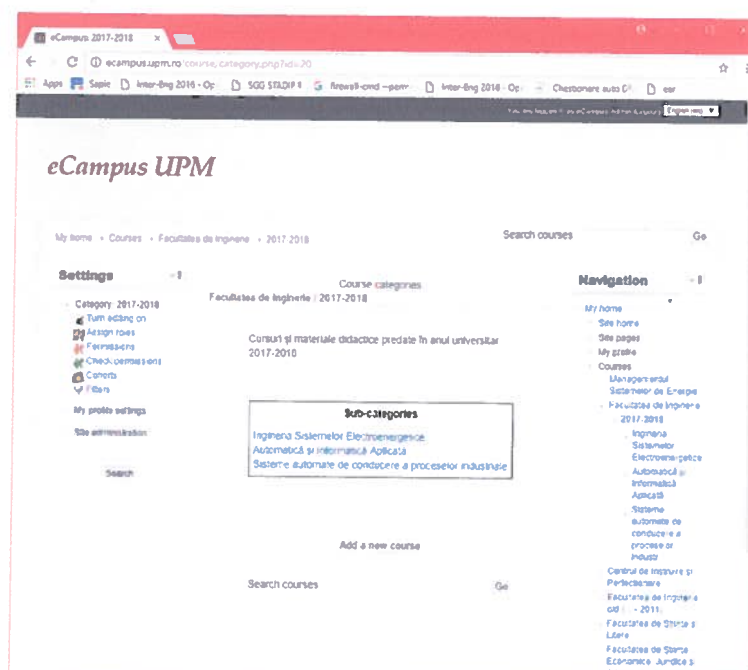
eCampus 2017-2018 ×

ecampus.upm.ro/course/category.php?id=20

Apps Sapie Inter-Eng 2016 - Op SGG STADIF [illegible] firewall-cmd --perm Inter-Eng 2018 - Op Chestionare auto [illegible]

eCampus UPM

My home › Courses › Facultatea de Inginerie › 2017-2018

Search courses Go

Settings

Category: 2017-2018
Turn editing on
Assign roles
Permissions
Check permissions
Cohorts
Filters

My profile settings

Site administration

Search

Course categories

Facultatea de Inginerie / 2017-2018

Cursuri și materiale didactice predate în anul universitar 2017-2018

Sub-categories

Ingineria Sistemelor Electroenergetice
Automatică și Informatică Aplicată
Sisteme automate de conducere a proceselor industriale

Add a new course

Search courses Go

Navigation

My home
Site home
Site pages
My profile
Courses
Managementul Sistemelor de Energie
Facultatea de Inginerie
2017-2018
Ingineria Sistemelor Electroenergetice
Automatică și Informatică Aplicată
Sisteme automate de conducere a proceselor industr
Centrul de Instruire și Perfecționare
Facultatea de Inginerie old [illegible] 2011
Facultatea de Științe și Litere
Facultatea de Științe Economice, Juridice și